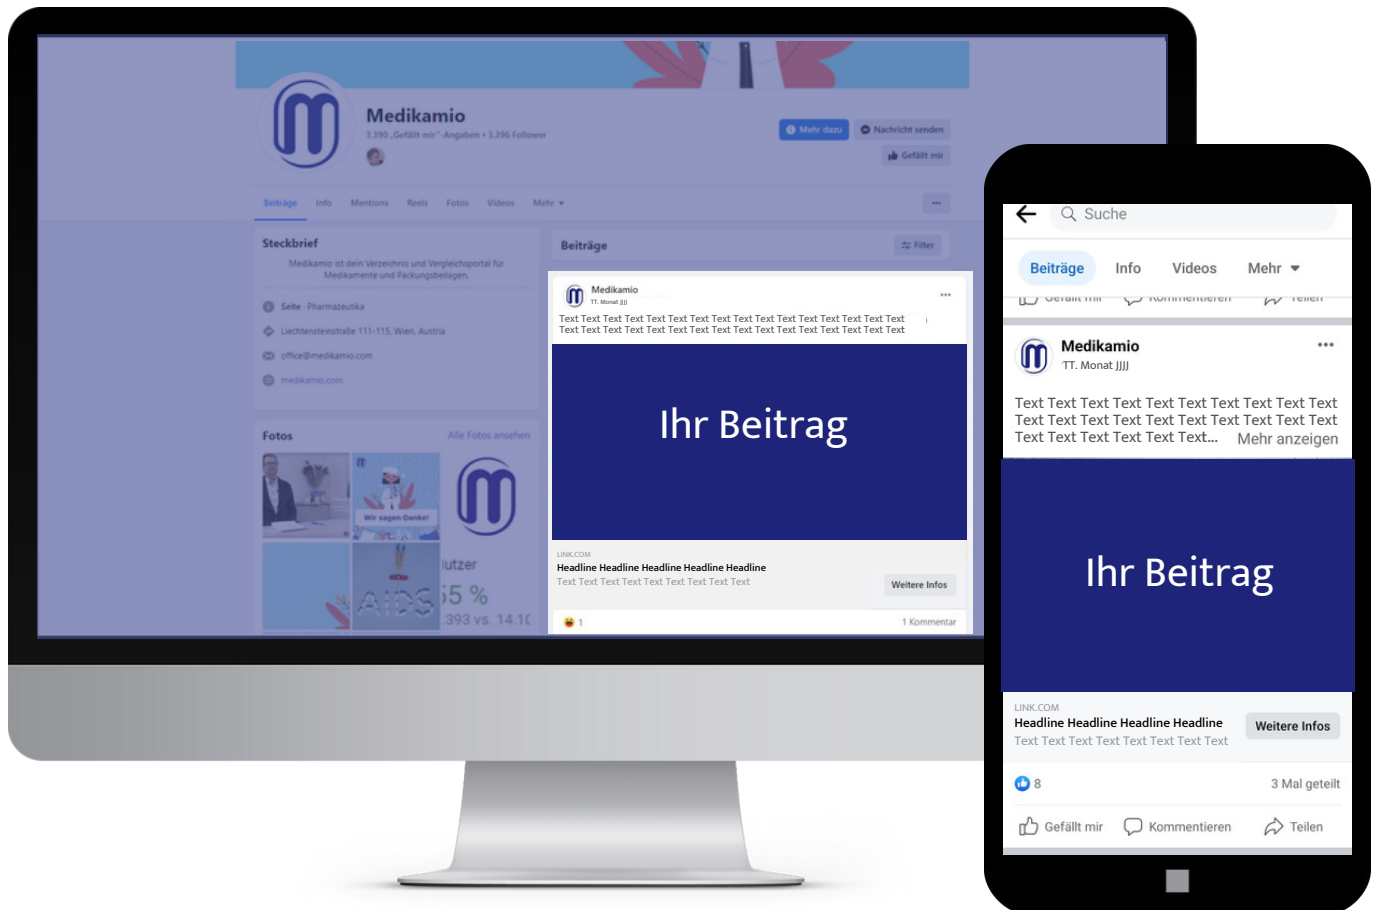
Medikamio
3.390 „Gefällt mir"-Angaben • 3.396 Follower

Mehr dazu
Nachricht senden
Gefällt mir

Beiträge Info Mentions Reels Fotos Videos Mehr

Steckbrief
Medikamio ist dein Verzeichnis und Vergleichsportal für Medikamente und Packungsbeilagen.
Seite · Pharmazeutika
Liechtensteinstraße 111-115, Wien, Austria
office@medikamio.com
medikamio.com

Fotos
Alle Fotos ansehen
Wir sagen Danke!
AIDS
lutzer
5 %
393 vs. 14.1C

Beiträge
Filter

Medikamio
TT. Monat JJJJ
Text Text Text Text Text Text Text Text Text Text Text Text Text Text Text Text Text Text Text Text Text Text Text Text Text Text Text Text Text Text Text Text
Ihr Beitrag
LINK.COM
Headline Headline Headline Headline Headline
Text Text Text Text Text Text Text Text
Weitere Infos
1
1 Kommentar

Suche
Beiträge Info Videos Mehr
Medikamio
TT. Monat JJJJ
Text Text Text Text Text Text Text Text Text Text Text Text Text Text Text Text Text Text Text Text Text Text Text Text... Mehr anzeigen
Ihr Beitrag
LINK.COM
Headline Headline Headline Headline
Text Text Text Text Text Text Text Text
Weitere Infos
8
3 Mal geteilt
Gefällt mir Kommentieren Teilen